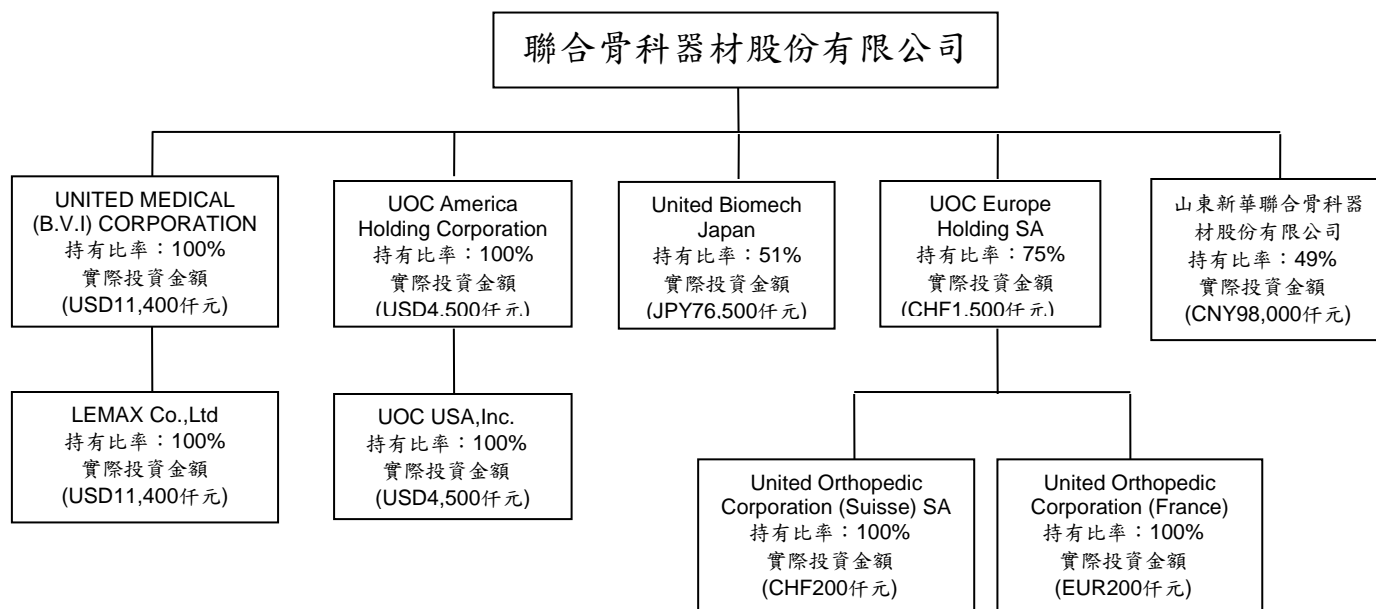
聯合骨科器材股份有限公司

UNITED MEDICAL (B.V.I) CORPORATION
持有比率：100%
實際投資金額
(USD11,400仟元)

UOC America Holding Corporation
持有比率：100%
實際投資金額
(USD4,500仟元)

United Biomech Japan
持有比率：51%
實際投資金額
(JPY76,500仟元)

UOC Europe Holding SA
持有比率：75%
實際投資金額
(CHF1,500仟元)

山東新華聯合骨科器材股份有限公司
持有比率：49%
實際投資金額
(CNY98,000仟元)

LEMAX Co.,Ltd
持有比率：100%
實際投資金額
(USD11,400仟元)

UOC USA,Inc.
持有比率：100%
實際投資金額
(USD4,500仟元)

United Orthopedic Corporation (Suisse) SA
持有比率：100%
實際投資金額
(CHF200仟元)

United Orthopedic Corporation (France)
持有比率：100%
實際投資金額
(EUR200仟元)